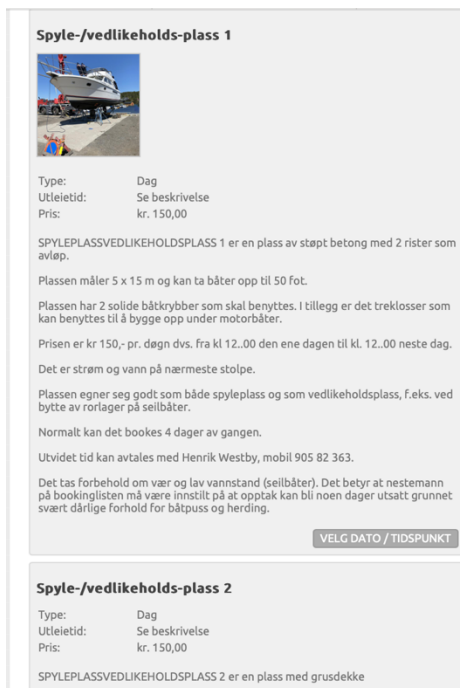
Spyle-/vedlikeholds-plass 1

| | |
|---|---|
| Type: | Dag |
| Utleietid: | Se beskrivelse |
| Pris: | kr. 150,00 |

SPYLEPLASSVEDLIKEHOLDSPLASS 1 er en plass av støpt betong med 2 rister som avløp.

Plassen måler 5 x 15 m og kan ta båter opp til 50 fot.

Plassen har 2 solide båtkrybber som skal benyttes. I tillegg er det treklosser som kan benyttes til å bygge opp under motorbåter.

Prisen er kr 150,- pr. døgn dvs. fra kl 12..00 den ene dagen til kl. 12..00 neste dag.

Det er strøm og vann på nærmeste stolpe.

Plassen egner seg godt som både spyleplass og som vedlikeholdsplass, f.eks. ved bytte av rorlager på seilbåter.

Normalt kan det bookes 4 dager av gangen.

Utvidet tid kan avtales med Henrik Westby, mobil 905 82 363.

Det tas forbehold om vær og lav vannstand (seilbåter). Det betyr at nestemann på bookinglisten må være innstilt på at opptak kan bli noen dager utsatt grunnet svært dårlige forhold for båtpuss og herding.

VELG DATO / TIDSPUNKT

Spyle-/vedlikeholds-plass 2

| | |
|---|---|
| Type: | Dag |
| Utleietid: | Se beskrivelse |
| Pris: | kr. 150,00 |

SPYLEPLASSVEDLIKEHOLDSPLASS 2 er en plass med grusdekke